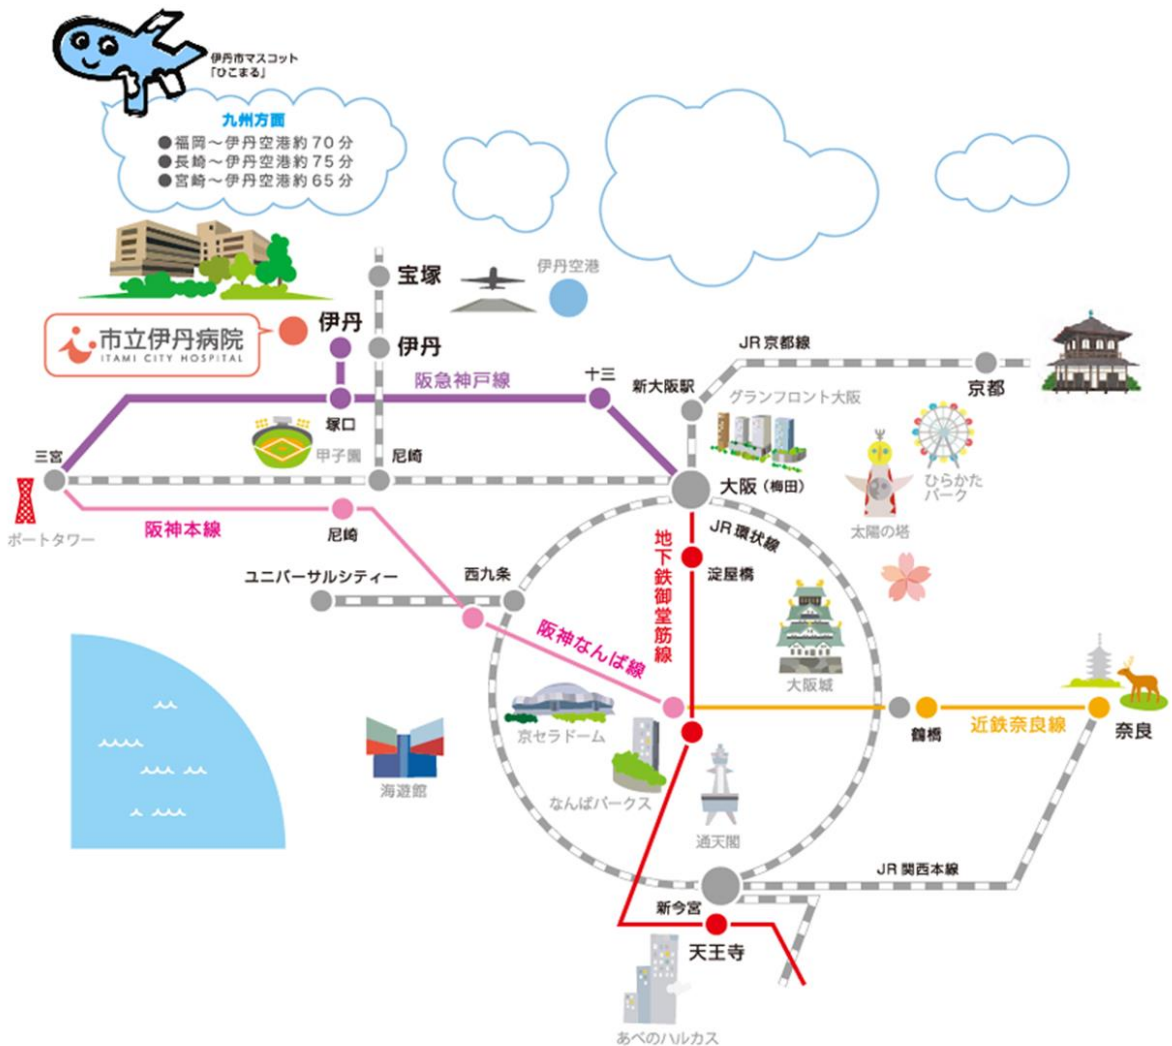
伊丹市マスコット
「ひこまる」

九州方面
●福岡～伊丹空港約70分
●長崎～伊丹空港約75分
●宮崎～伊丹空港約65分

宝塚
伊丹空港
市立伊丹病院
ITAMI CITY HOSPITAL
伊丹
伊丹
JR京都線
阪急神戸線
十三
新大阪駅
京都
グランフロント大阪
塚口
甲子園
尼崎
三宮
ひらかたパーク
太陽の塔
大阪（梅田）
阪神本線
尼崎
ポートタワー
JR環状線
地下鉄御堂筋線
淀屋橋
ユニバーサルシティー
西九条
阪神なんば線
大阪城
京セラドーム
鶴橋
近鉄奈良線
奈良
海遊館
なんばパークス
通天閣
JR関西本線
新今宮
天王寺
あべのハルカス